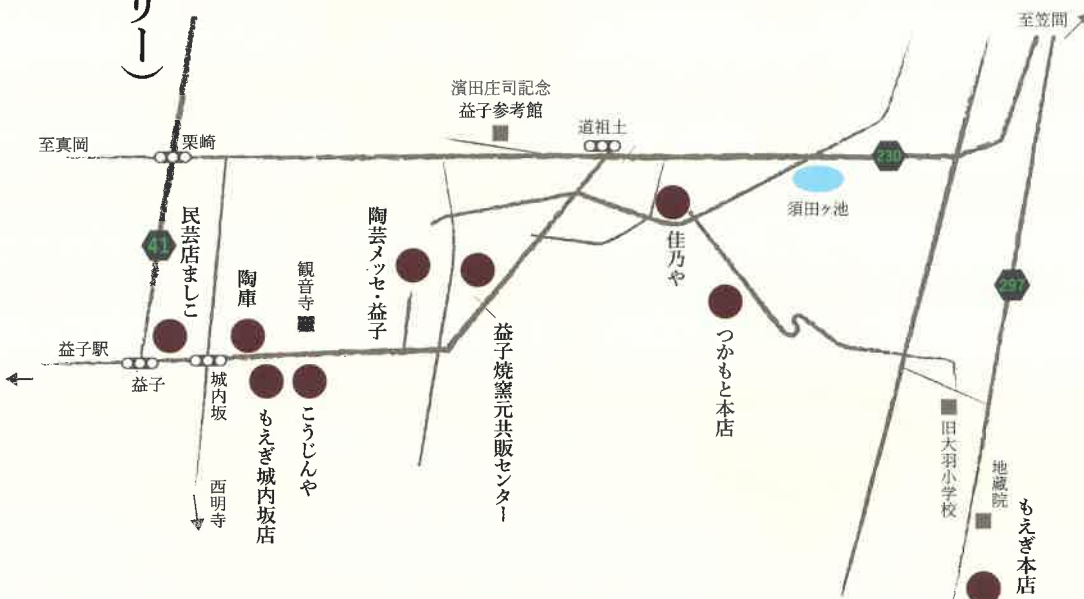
リー)

至笠間

濱田庄司記念
益子参考館

道祖土

至真岡

栗崎

230

須田ヶ池

41

民芸店ましこ

陶庫

観音寺

陶芸メッセ・益子

佳乃や

297

つかもと本店

益子駅

益子

城内坂

もえぎ城内坂店

こうじんや

益子焼窯元共販センター

旧大羽小学校

地蔵院

もえぎ本店

西明寺